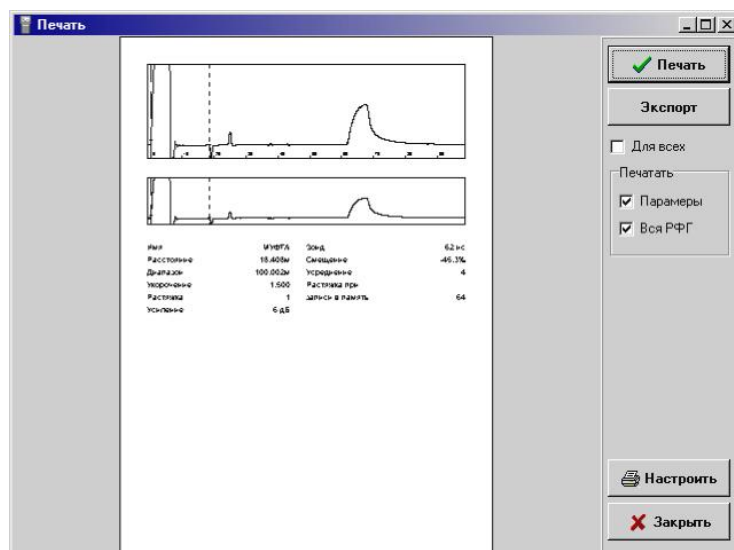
Печать

Имя МУФТА
Расстояние 18.408м
Диапазон 100.002м
Укорочение 1.500
Растяжка 1
Усиление 6 дБ

Зонд 62 нс
Смещение -46.3%
Усреднение 4
Растяжка рры
Запись в память 64

Печать

Экспорт

Для всех

Печатать

Парамеры

Вся РФГ

Настроить

Закрыть